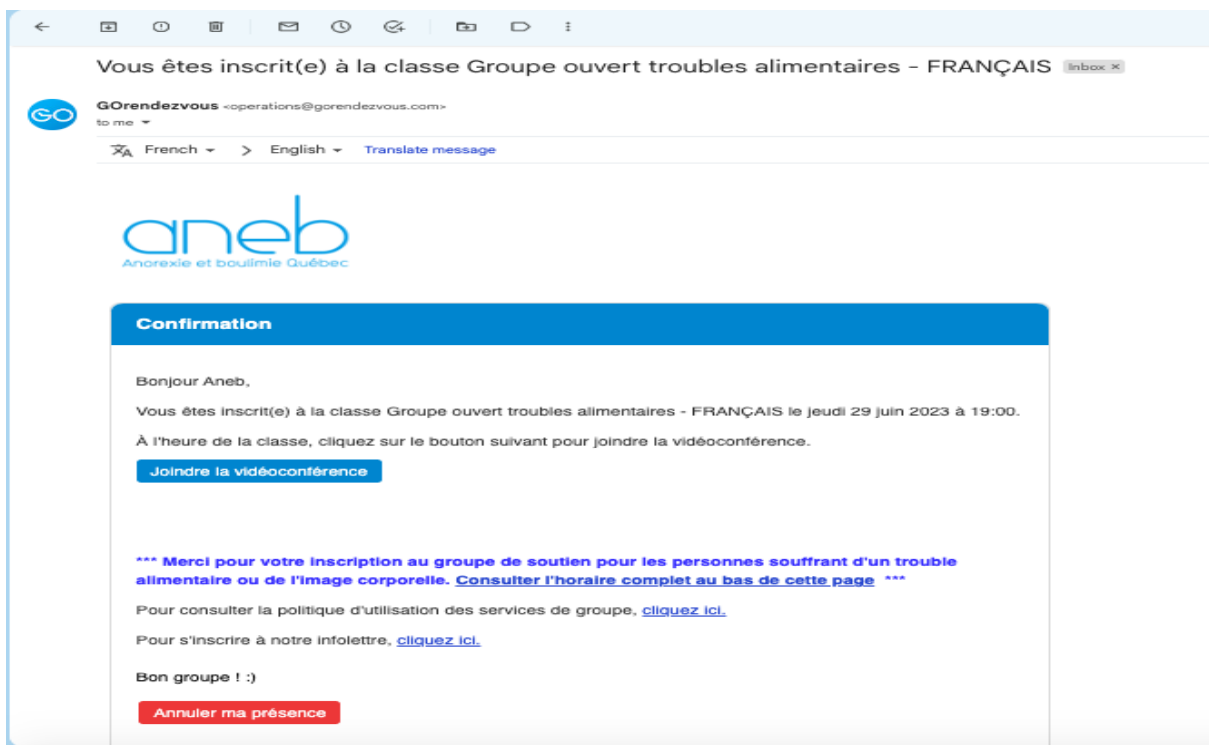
Vous êtes inscrit(e) à la classe Groupe ouvert troubles alimentaires - FRANÇAIS Inbox ×

GO

GOrendezvous <operations@gorendezvous.com>
to me

French > English Translate message

aneb
Anorexie et boulimie Québec

Confirmation

Bonjour Aneb,

Vous êtes inscrit(e) à la classe Groupe ouvert troubles alimentaires - FRANÇAIS le jeudi 29 juin 2023 à 19:00.

À l'heure de la classe, cliquez sur le bouton suivant pour joindre la vidéoconférence.

Joindre la vidéoconférence

*** Merci pour votre inscription au groupe de soutien pour les personnes souffrant d'un trouble alimentaire ou de l'image corporelle. Consulter l'horaire complet au bas de cette page ***

Pour consulter la politique d'utilisation des services de groupe, cliquez ici.

Pour s'inscrire à notre infolettre, cliquez ici.

Bon groupe ! :)

Annuler ma présence